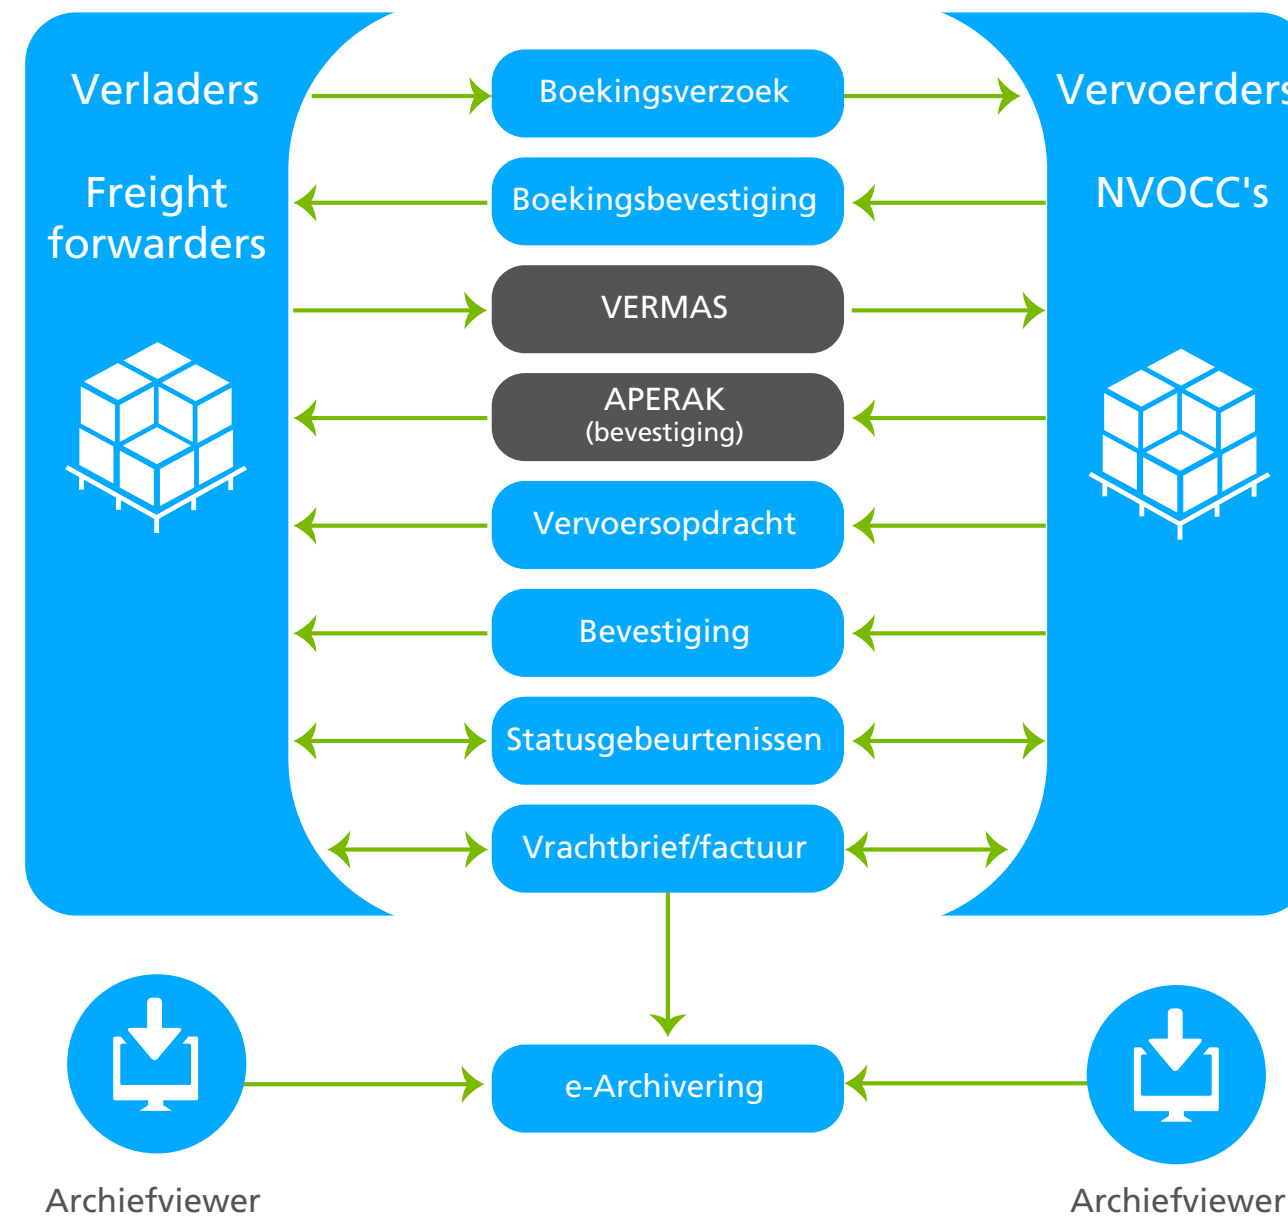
Verladers

Freight forwarders

Boekingsverzoek

Boekingsbevestiging

VERMAS

APERAK
(bevestiging)

Vervoersopdracht

Bevestiging

Statusgebeurtenissen

Vrachtbrief/factuur

Vervoerders

NVOCC's

e-Archivering

Archiefviewer

Archiefviewer